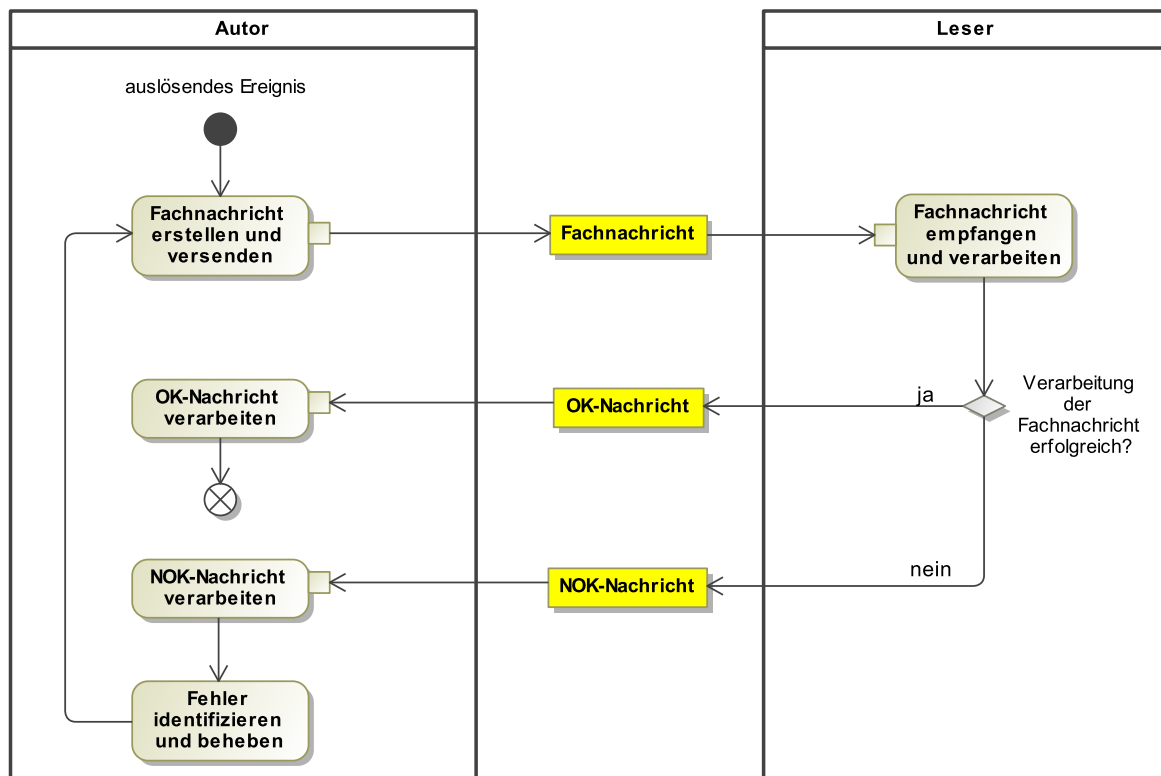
Autor

Leser

auslösendes Ereignis

Fachnachricht erstellen und versenden

Fachnachricht

Fachnachricht empfangen und verarbeiten

OK-Nachricht verarbeiten

OK-Nachricht

ja

Verarbeitung der Fachnachricht erfolgreich?

NOK-Nachricht verarbeiten

NOK-Nachricht

nein

Fehler identifizieren und beheben